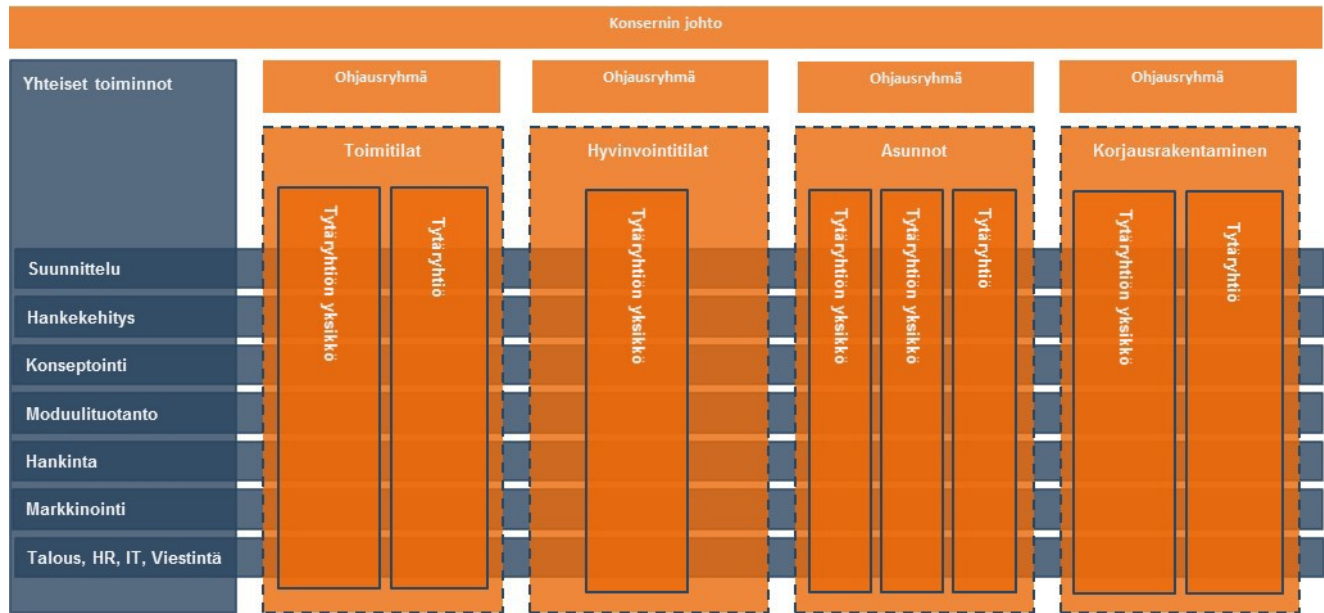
Konsernin johto

Yhteiset toiminnot

Ohjausryhmä

Ohjausryhmä

Ohjausryhmä

Ohjausryhmä

Toimitilat

Tytäryhtiön yksikkö

Tytäryhtiö

Hyvinvointitilat

Tytäryhtiön yksikkö

Asunnot

Tytäryhtiön yksikkö

Tytäryhtiön yksikkö

Tytäryhtiö

Korjausrakentaminen

Tytäryhtiön yksikkö

Tytäryhtiö

Suunnittelu

Hankekehitys

Konseptointi

Moduulituotanto

Hankinta

Markkinointi

Talous, HR, IT, Viestintä